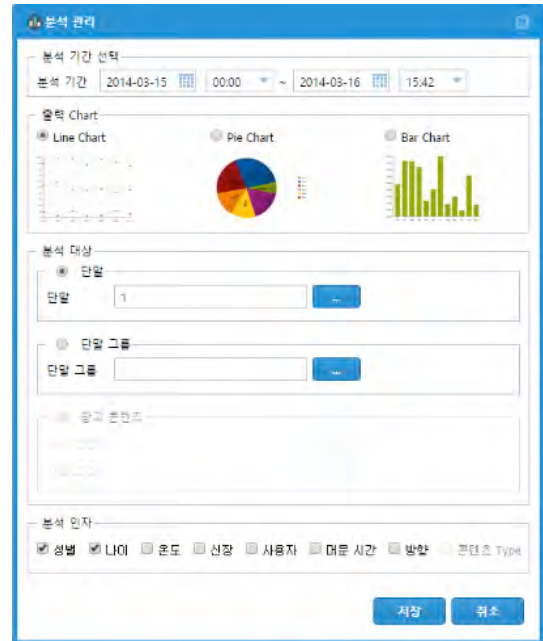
분석 관리

분석 기간 선택
분석 기간 2014-03-15 00:00 ~ 2014-03-16 15:42

출력 Chart
Line Chart
Pie Chart
Bar Chart

분석 대상
단말
단말 1 ...

단말 그룹
단말 그룹 ...

광고 콘텐츠
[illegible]
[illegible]

분석 인자
성별 나이 온도 신장 사용자 머문 시간 방향 콘텐츠 Type

저장 취소